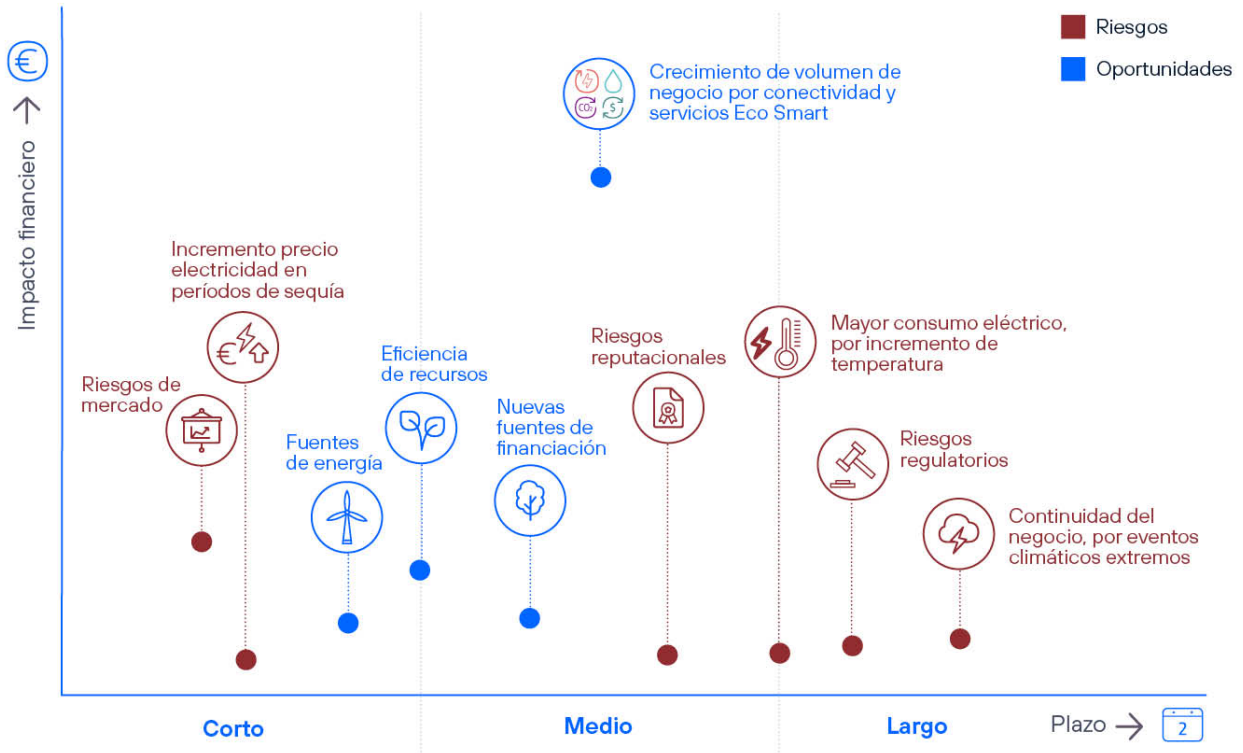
Riesgos
Oportunidades

Impacto financiero

Crecimiento de volumen de negocio por conectividad y servicios Eco Smart

Incremento precio electricidad en períodos de sequía

Riesgos de mercado

Eficiencia de recursos

Fuentes de energía

Nuevas fuentes de financiación

Riesgos reputacionales

Mayor consumo eléctrico, por incremento de temperatura

Riesgos regulatorios

Continuidad del negocio, por eventos climáticos extremos

$CO_2$

Corto
Medio
Largo
Plazo
2